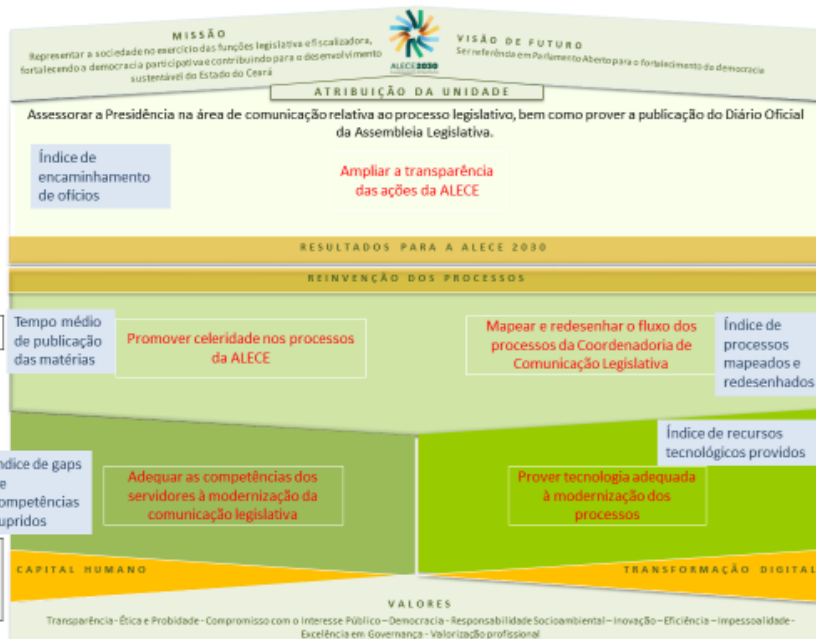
MISSÃO
Representar a sociedade no exercício das funções legislativa e fiscalizadora, fortalecendo a democracia participativa e contribuindo para o desenvolvimento sustentável do Estado do Ceará

ALECE 2030

VISÃO DE FUTURO
Ser referência em Parlamento Aberto para o fortalecimento da democracia

ATRIBUIÇÃO DA UNIDADE

Assessorar a Presidência na área de comunicação relativa ao processo legislativo, bem como prover a publicação do Diário Oficial da Assembleia Legislativa.

Índice de encaminhamento de ofícios

Ampliar a transparência das ações da ALECE

RESULTADOS PARA A ALECE 2030

REINVENÇÃO DOS PROCESSOS

Tempo médio de publicação das matérias

Promover celeridade nos processos da ALECE

Mapear e redesenhar o fluxo dos processos da Coordenadoria de Comunicação Legislativa

Índice de processos mapeados e redesenhados

Índice de recursos tecnológicos providos

ndice de gaps e ompetências upridos

Adequar as competências dos servidores à modernização da comunicação legislativa

Prover tecnologia adequada à modernização dos processos

CAPITAL HUMANO

TRANSFORMAÇÃO DIGITAL

VALORES
Transparência - Ética e Probidade - Compromisso com o Interesse Público - Democracia - Responsabilidade Socioambiental - Inovação - Eficiência - Impessoalidade - Excelência em Governança - Valorização profissional